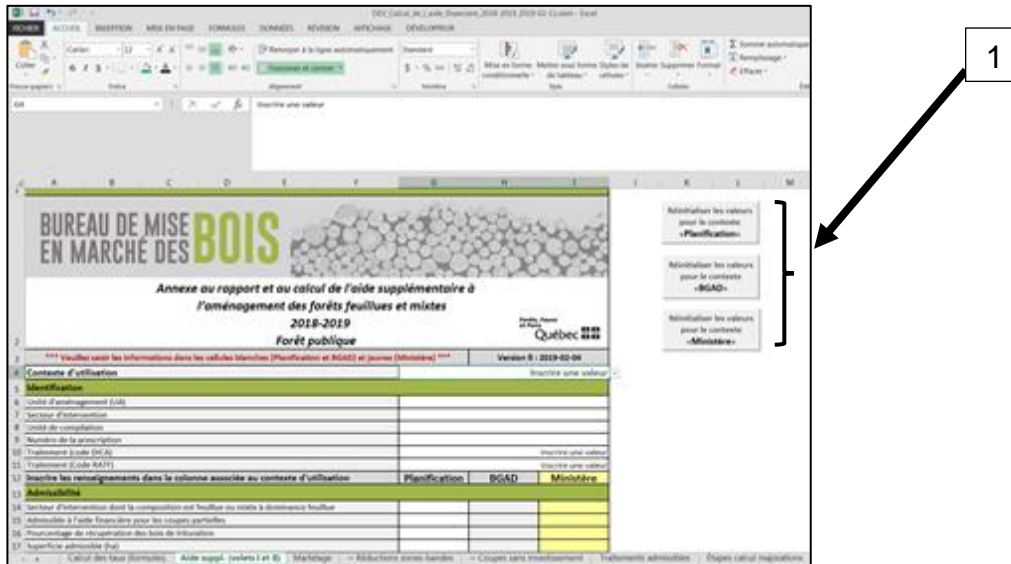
1

FICHIER ACCUEIL INSERTION MISE EN PAGE FORMULES DONNÉES RÉVISION AFFICHAGE DÉVELOPPEUR

Coller Calibri 12 Renvoyer à la ligne automatiquement Fusionner et centrer Standard Mise en forme conditionnelle Mettre sous forme de tableau Styles de cellules Insérer Supprimer Format Somme automatique Remplissage Effacer

Presse-papiers Police Alignement Nombre Style Cellules

Inscrire une valeur

BUREAU DE MISE EN MARCHÉ DES BOIS

Annexe au rapport et au calcul de l'aide supplémentaire à l'aménagement des forêts feuillues et mixtes

2018-2019

Forêt publique

Québec

*** Veuillez saisir les informations dans les cellules blanches (Planification et BGAD) et jaunes (Ministère) ***

Version 8 : 2019-02-06

Contexte d'utilisation

Inscrire une valeur

Identification

Unité d'aménagement (UA)

Secteur d'intervention

Unité de compilation

Numéro de la prescription

Traitement (code DICA)

Inscrire une valeur

Traitement (code RATF)

Inscrire une valeur

Inscrire les renseignements dans la colonne associée au contexte d'utilisation

| Planification | BGAD | Ministère |
|---|---|---|

Admissibilité

Secteur d'intervention dont la composition est feuillue ou mixte à dominance feuillue

Admissible à l'aide financière pour les coupes partielles

Pourcentage de récupération des bois de trituration

Superficie admissible (ha)

Réinitialiser les valeurs pour le contexte «Planification»

Réinitialiser les valeurs pour le contexte «BGAD»

Réinitialiser les valeurs pour le contexte «Ministère»

Calcul des taux (formules) Aide suppl. (volets I et II) Martelage Réductions zones-bandes Coupes sans investissement Traitements admissibles Étapes calcul majorations